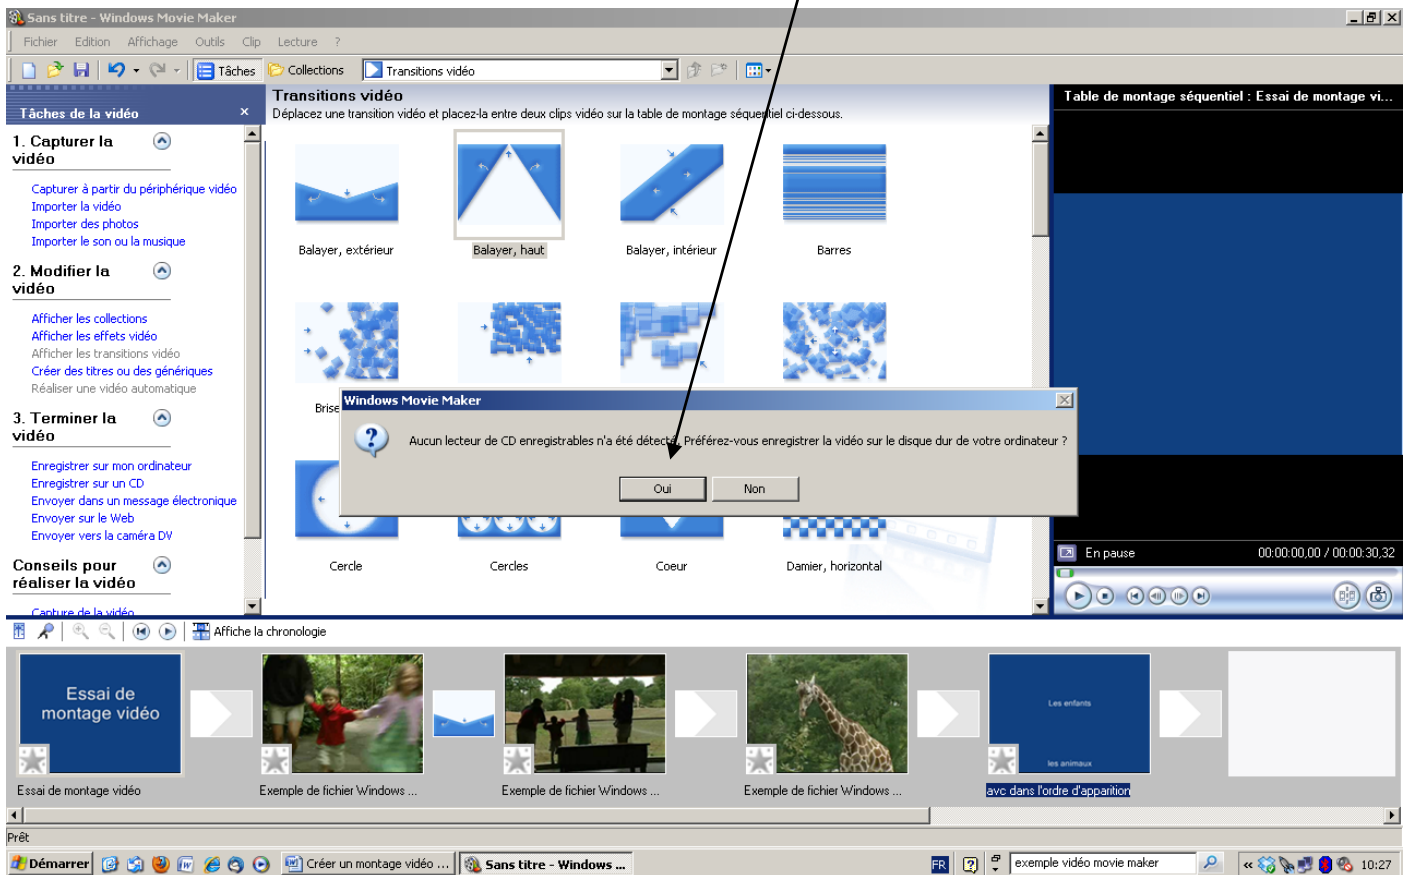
Sans titre - Windows Movie Maker

Fichier Edition Affichage Outils Clip Lecture ?

Tâches Collections Transitions vidéo

Tâches de la vidéo ×

1. Capturer la vidéo

Capturer à partir du périphérique vidéo
Importer la vidéo
Importer des photos
Importer le son ou la musique

2. Modifier la vidéo

Afficher les collections
Afficher les effets vidéo
Afficher les transitions vidéo
Créer des titres ou des génériques
Réaliser une vidéo automatique

3. Terminer la vidéo

Enregistrer sur mon ordinateur
Enregistrer sur un CD
Envoyer dans un message électronique
Envoyer sur le Web
Envoyer vers la caméra DV

Conseils pour réaliser la vidéo

Capture de la vidéo

Transitions vidéo
Déplacez une transition vidéo et placez-la entre deux clips vidéo sur la table de montage séquentiel ci-dessous.

Balayer, extérieur
Balayer, haut
Balayer, intérieur
Barres
Brise
Cercle
Cercles
Coeur
Damier, horizontal

Windows Movie Maker
Aucun lecteur de CD enregistrables n'a été détecté. Préférez-vous enregistrer la vidéo sur le disque dur de votre ordinateur ?
Oui Non

Table de montage séquentiel : Essai de montage vi...

En pause 00:00:00,00 / 00:00:30,32

Affiche la chronologie

Essai de montage vidéo
Les enfants
les animaux

Essai de montage vidéo
Exemple de fichier Windows ...
Exemple de fichier Windows ...
Exemple de fichier Windows ...
avc dans l'ordre d'apparition

Prêt

Démarrer Créer un montage vidéo ... Sans titre - Windows ... FR exemple vidéo movie maker 10:27